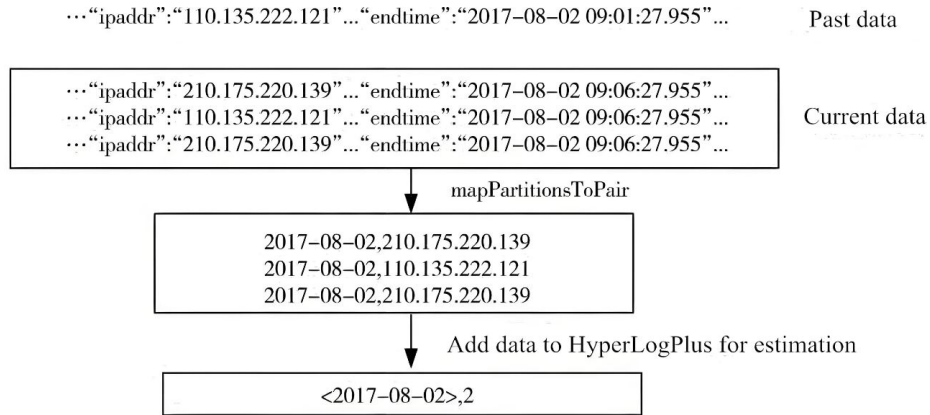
…"ipaddr":"110.135.222.121"…"endtime":"2017-08-02 09:01:27.955"…

Past data

…"ipaddr":"210.175.220.139"…"endtime":"2017-08-02 09:06:27.955"…
…"ipaddr":"110.135.222.121"…"endtime":"2017-08-02 09:06:27.955"…
…"ipaddr":"210.175.220.139"…"endtime":"2017-08-02 09:06:27.955"…

Current data

mapPartitionsToPair

2017-08-02,210.175.220.139
2017-08-02,110.135.222.121
2017-08-02,210.175.220.139

Add data to HyperLogPlus for estimation

<2017-08-02>,2